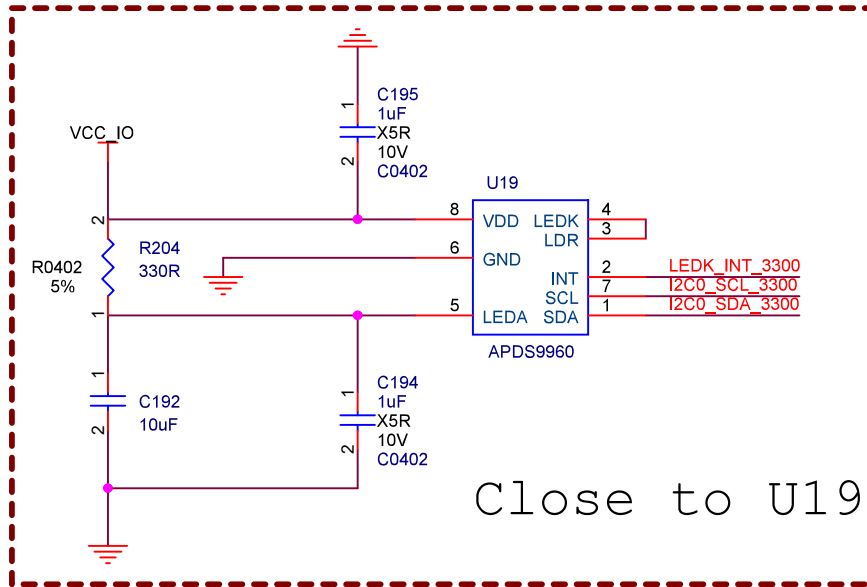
C195
1uF
X5R
10V
C0402
1
2

VCC_IO

U19
8 VDD
6 GND
5 LEDA
LEDK 4
LDR 3
INT 2
SCL 7
SDA 1
APDS9960

LEDK_INT_3300
I2C0_SCL_3300
I2C0_SDA_3300

2
R204
330R
R0402
5%
1

1
C192
10uF
2

C194
1uF
X5R
10V
C0402
1
2

Close to U19